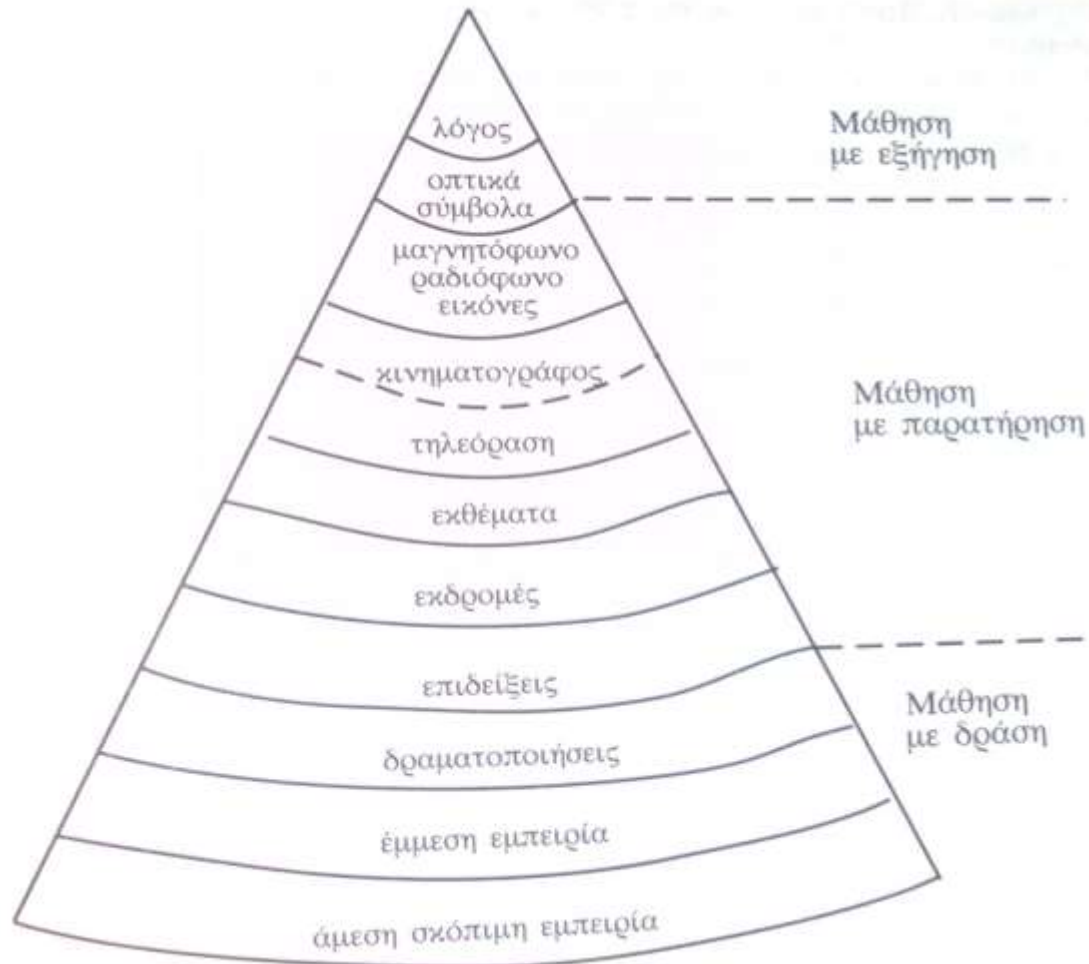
λόγος

οπτικά σύμβολα

μαγνητόφωνο ραδιόφωνο εικόνες

κινηματογράφος

τηλεόραση

εκθέματα

εκδρομές

επιδείξεις

δραματοποιήσεις

έμμεση εμπειρία

άμεση σκόπιμη εμπειρία

Μάθηση με εξήγηση

Μάθηση με παρατήρηση

Μάθηση με δράση